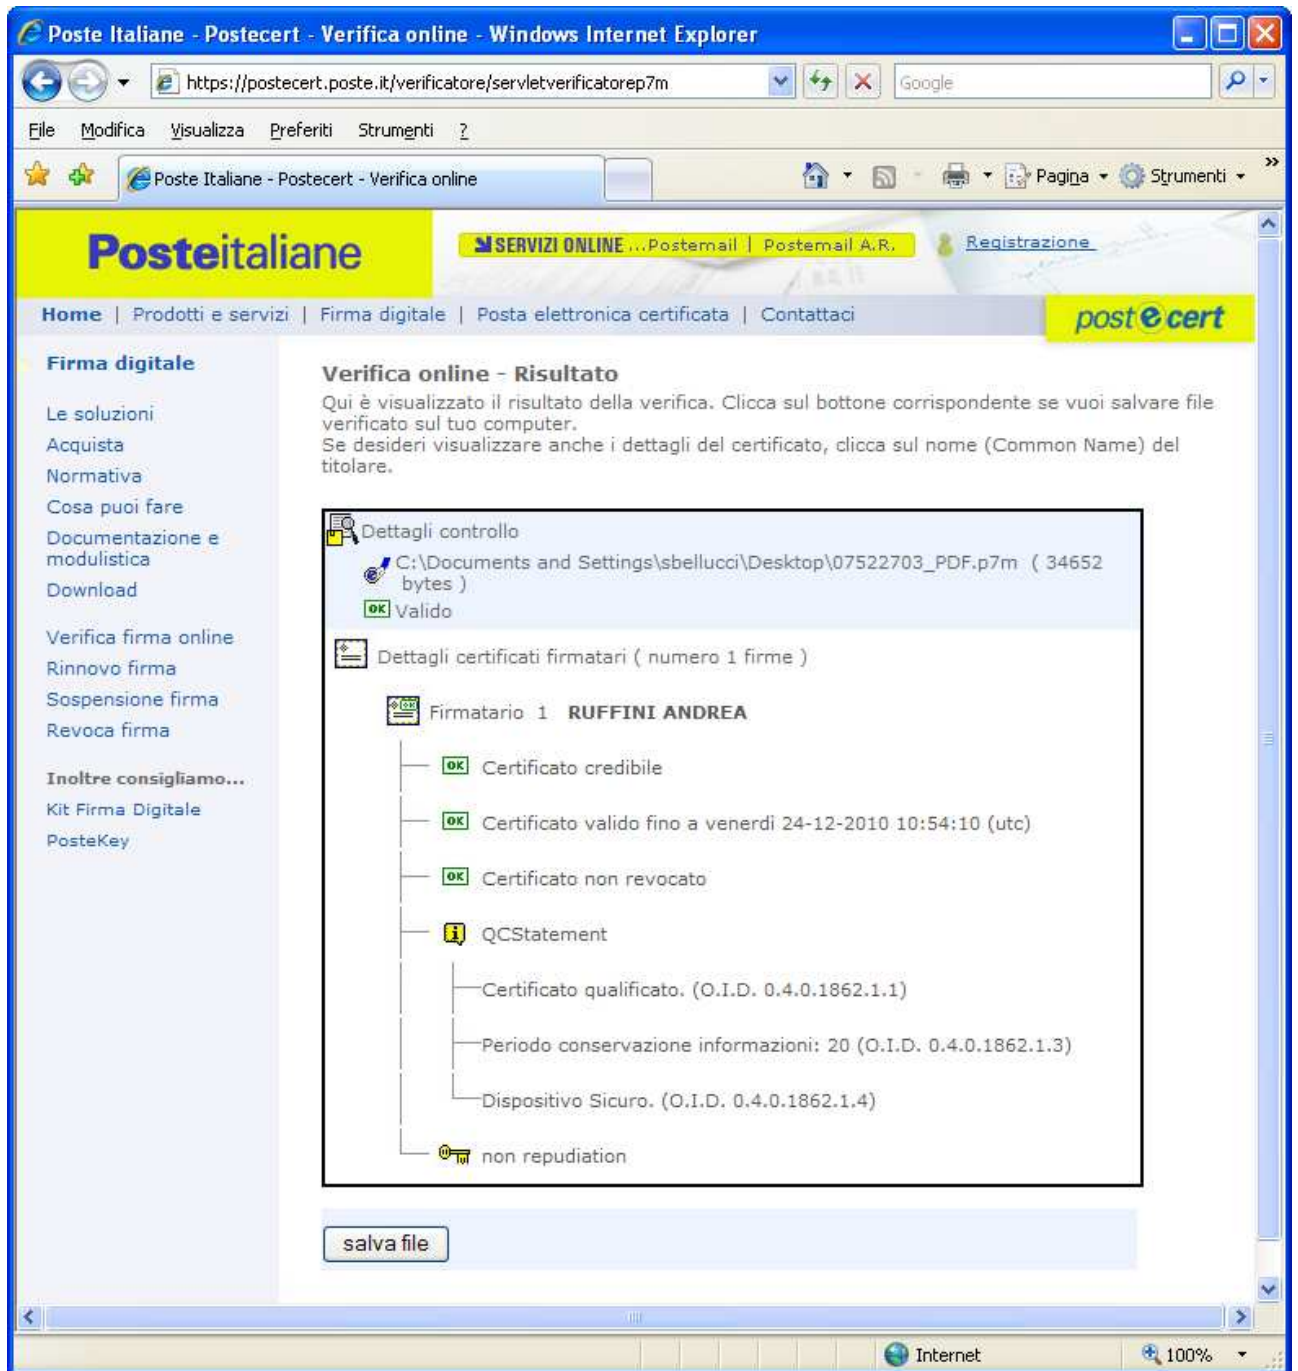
Poste Italiane - Postecert - Verifica online - Windows Internet Explorer

https://postecert.poste.it/verificatore/servletverificatorep7m

Google

File Modifica Visualizza Preferiti Strumenti ?

Poste Italiane - Postecert - Verifica online

Pagina Strumenti

Posteitaliane

SERVIZI ONLINE ...Postemail | Postemail A.R.

Registrazione

Home | Prodotti e servizi | Firma digitale | Posta elettronica certificata | Contattaci

postecert

Firma digitale

Le soluzioni
Acquista
Normativa
Cosa puoi fare
Documentazione e modulistica
Download

Verifica firma online
Rinnovo firma
Sospensione firma
Revoca firma

Inoltre consigliamo...
Kit Firma Digitale
PosteKey

Verifica online - Risultato

Qui è visualizzato il risultato della verifica. Clicca sul bottone corrispondente se vuoi salvare file verificato sul tuo computer.
Se desideri visualizzare anche i dettagli del certificato, clicca sul nome (Common Name) del titolare.

Dettagli controllo

C:\Documents and Settings\sbellucci\Desktop\07522703_PDF.p7m ( 34652 bytes )

OK Valido

Dettagli certificati firmatari ( numero 1 firme )

Firmatario 1 RUFFINI ANDREA

OK Certificato credibile

OK Certificato valido fino a venerdi 24-12-2010 10:54:10 (utc)

OK Certificato non revocato

QCStatement

Certificato qualificato. (O.I.D. 0.4.0.1862.1.1)

Periodo conservazione informazioni: 20 (O.I.D. 0.4.0.1862.1.3)

Dispositivo Sicuro. (O.I.D. 0.4.0.1862.1.4)

non repudiation

salva file

Internet

100%